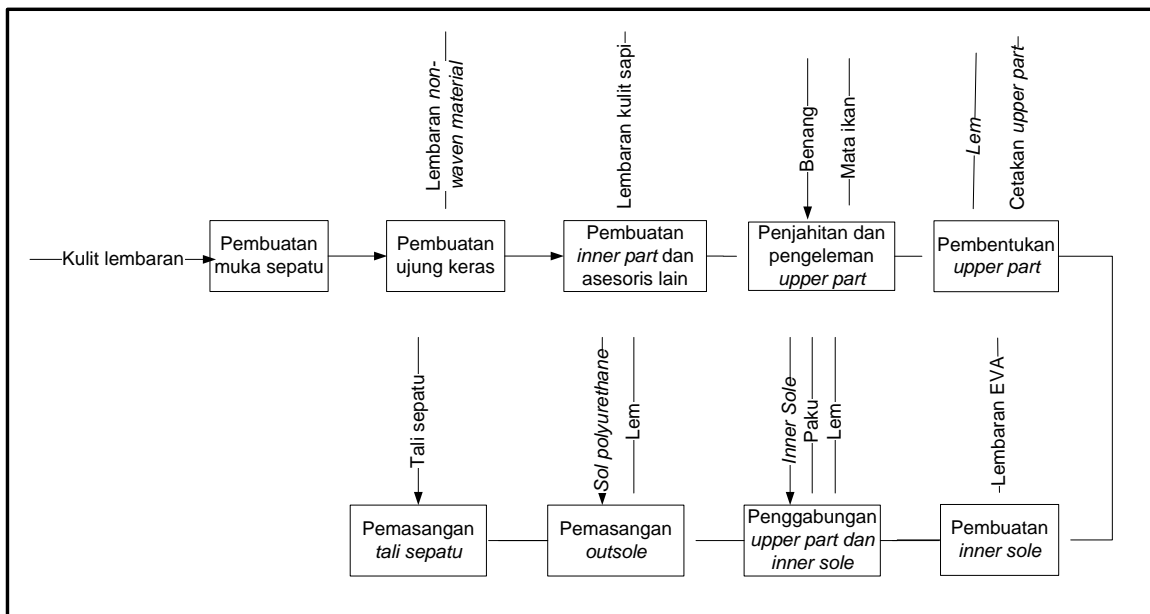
Kulit lembaran

Pembuatan muka sepatu

Lembaran non-waven material

Pembuatan ujung keras

Lembaran kulit sapi

Pembuatan inner part dan asesoris lain

Benang

Mata ikan

Penjahitan dan pengeleman upper part

Lem

Cetakan upper part

Pembentukan upper part

Lembaran EVA

Pembuatan inner sole

Inner Sole

Paku

Lem

Penggabungan upper part dan inner sole

Sol polyurethane

Lem

Pemasangan outsole

Tali sepatu

Pemasangan tali sepatu